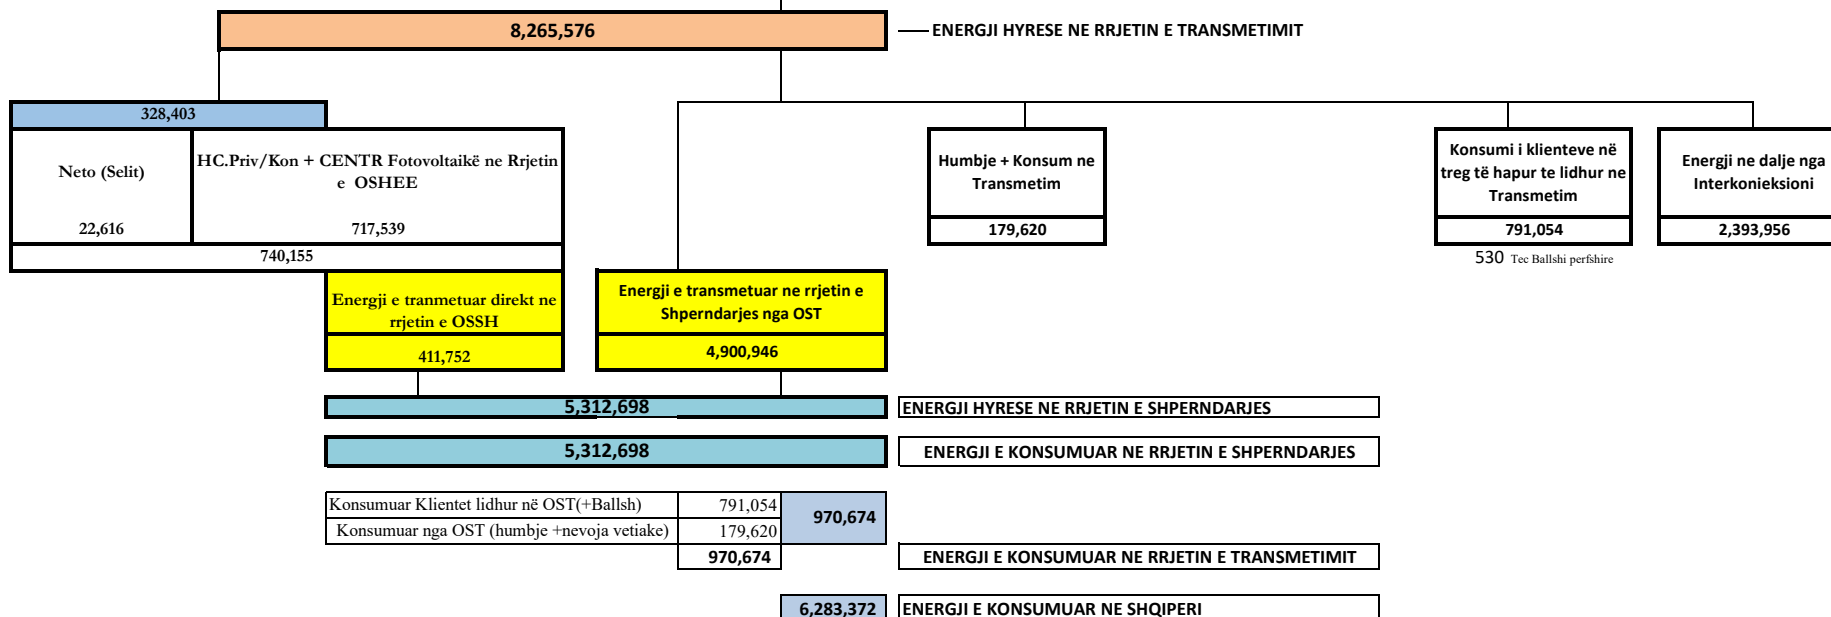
8,265,576

ENERGJI HYRESE NE RRJETIN E TRANSMETIMIT

328,403

Neto (Selit)

22,616

HC.Priv/Kon + CENTR Fotovoltaikë ne Rrjetin e OSHEE

717,539

740,155

Humbje + Konsum ne Transmetim

179,620

Konsumi i klienteve në treg të hapur te lidhur ne Transmetim

791,054

530 Tec Ballshi perfshire

Energji ne dalje nga Interkonieksioni

2,393,956

Energji e tranmetuar direkt ne rrjetin e OSSH

411,752

Energji e transmetuar ne rrjetin e Shperndarjes nga OST

4,900,946

5,312,698

ENERGJI HYRESE NE RRJETIN E SHPERNDARJES

5,312,698

ENERGJI E KONSUMUAR NE RRJETIN E SHPERNDARJES

| Konsumuar Klientet lidhur në OST(+Ballsh) | 791,054 | 970,674 |
|---|---|---|
| Konsumuar nga OST (humbje +nevoja vetiake) | 179,620 | |
| | 970,674 | |

ENERGJI E KONSUMUAR NE RRJETIN E TRANSMETIMIT

6,283,372

ENERGJI E KONSUMUAR NE SHQIPERI